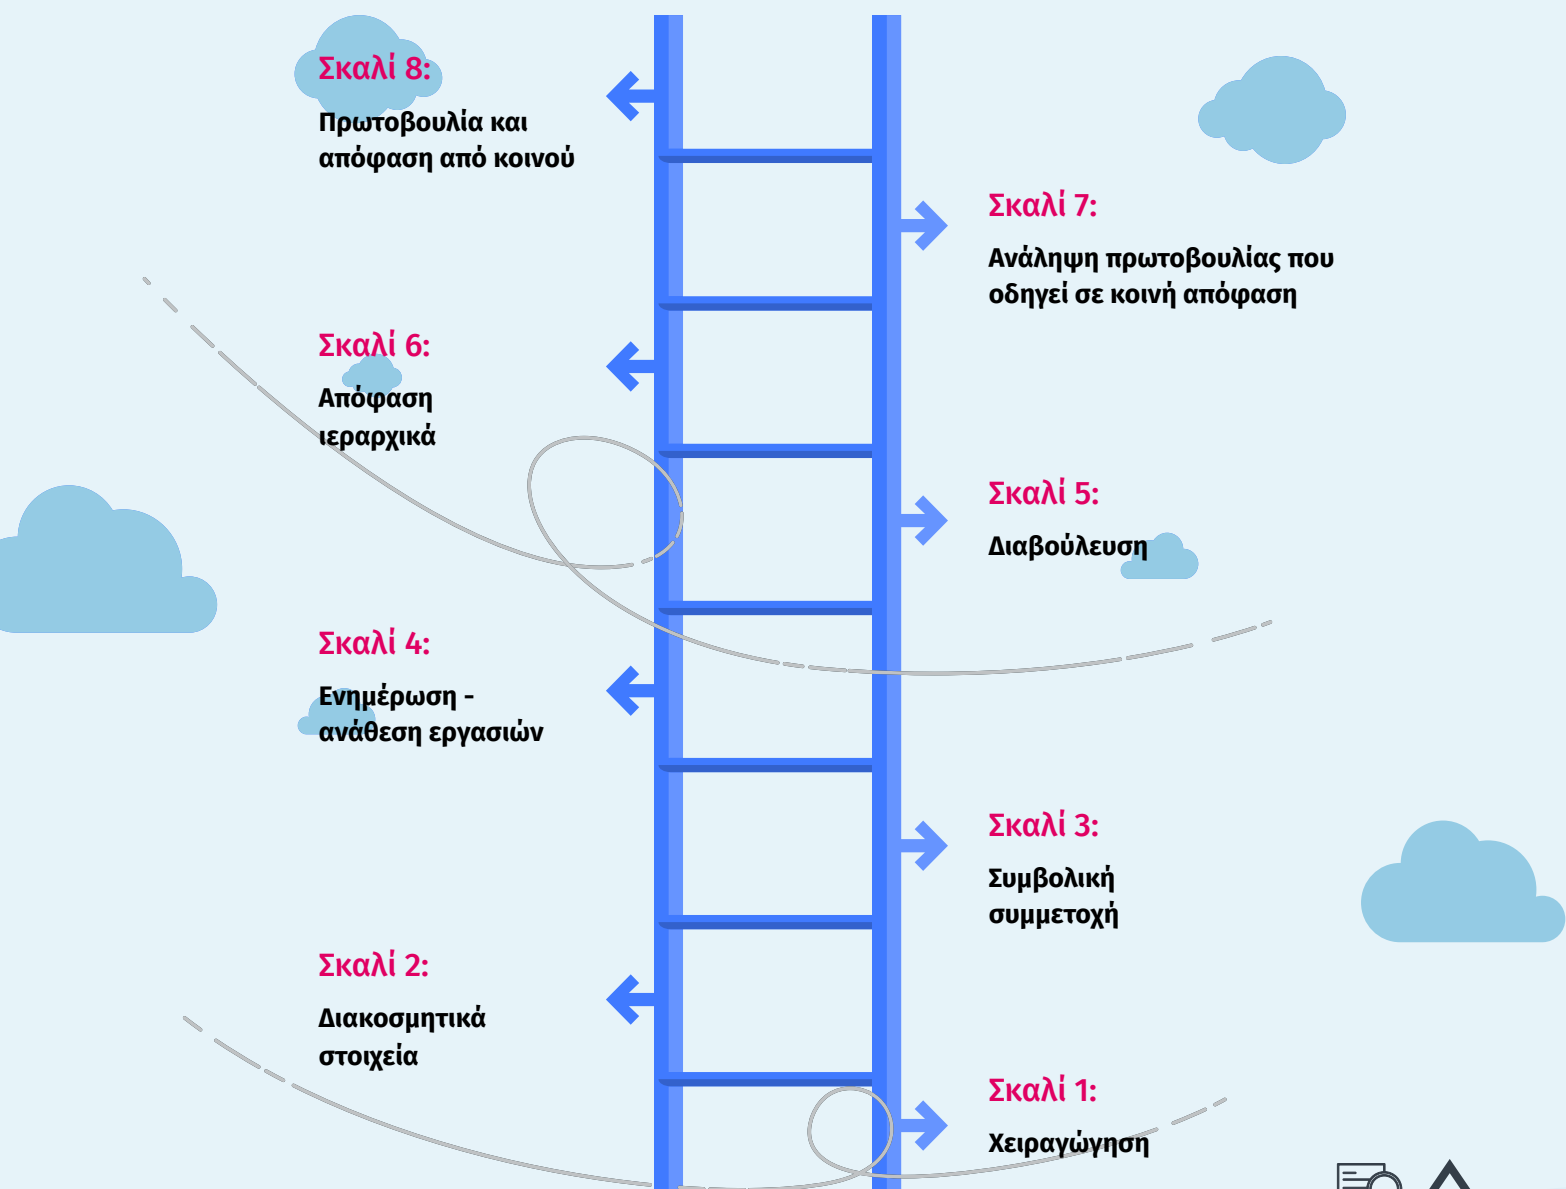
Σκαλί 8:
Πρωτοβουλία και απόφαση από κοινού

Σκαλί 7:
Ανάληψη πρωτοβουλίας που οδηγεί σε κοινή απόφαση

Σκαλί 6:
Απόφαση ιεραρχικά

Σκαλί 5:
Διαβούλευση

Σκαλί 4:
Ενημέρωση - ανάθεση εργασιών

Σκαλί 3:
Συμβολική συμμετοχή

Σκαλί 2:
Διακοσμητικά στοιχεία

Σκαλί 1:
Χειραγώγηση